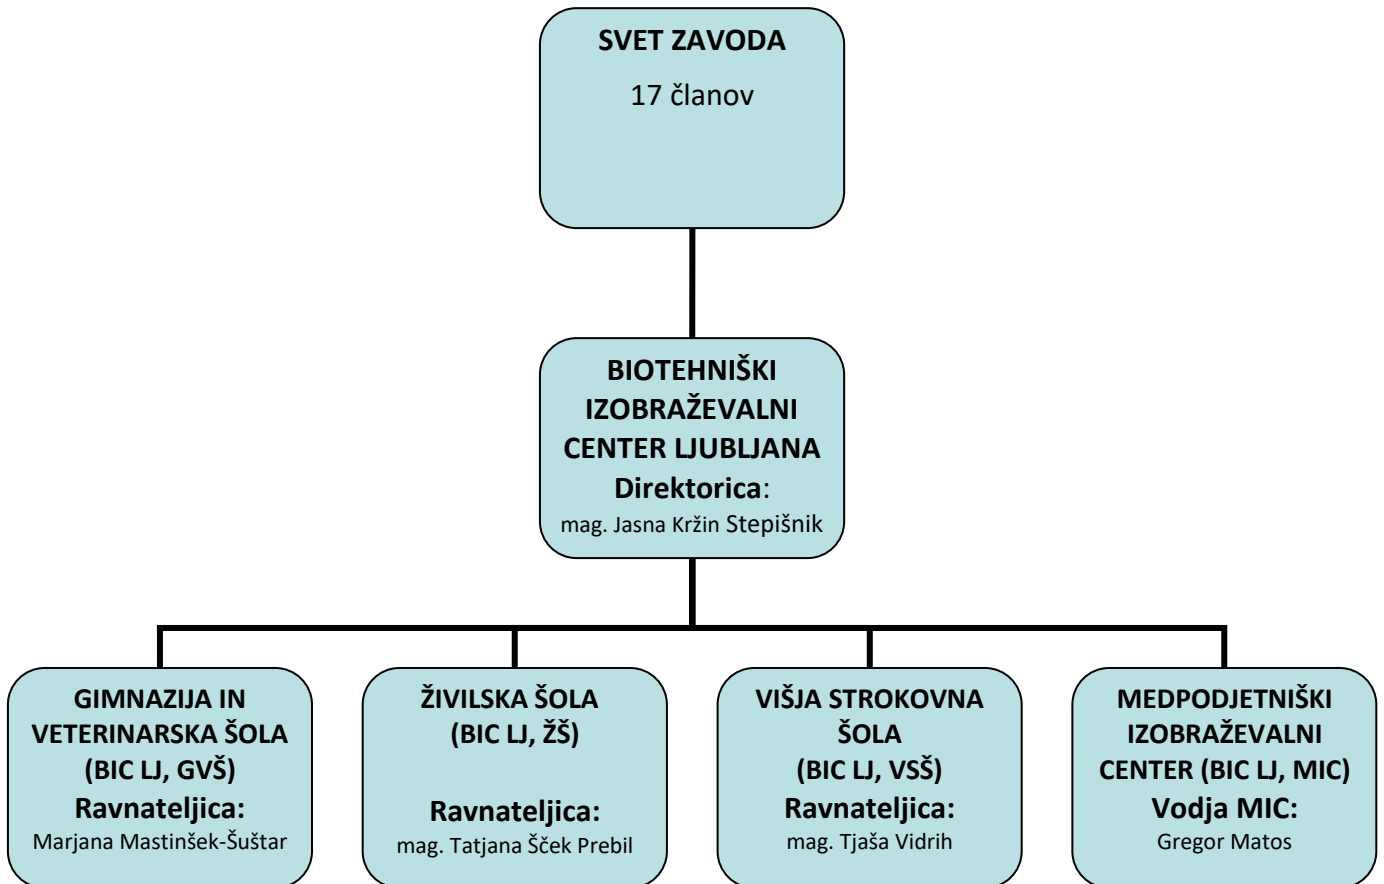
SVET ZAVODA
17 članov

BIOTEHNIŠKI IZOBRAŽEVALNI CENTER LJUBLJANA
Direktorica:
mag. Jasna Kržin Stepišnik

GIMNAZIJA IN VETERINARSKA ŠOLA (BIC LJ, GVŠ)
Ravnateljica:
Marjana Mastinšek-Šuštar

ŽIVILSKA ŠOLA (BIC LJ, ŽŠ)
Ravnateljica:
mag. Tatjana Šček Prebil

VIŠJA STROKOVNA ŠOLA (BIC LJ, VSŠ)
Ravnateljica:
mag. Tjaša Vidrih

MEDPODJETNIŠKI IZOBRAŽEVALNI CENTER (BIC LJ, MIC)
Vodja MIC:
Gregor Matos